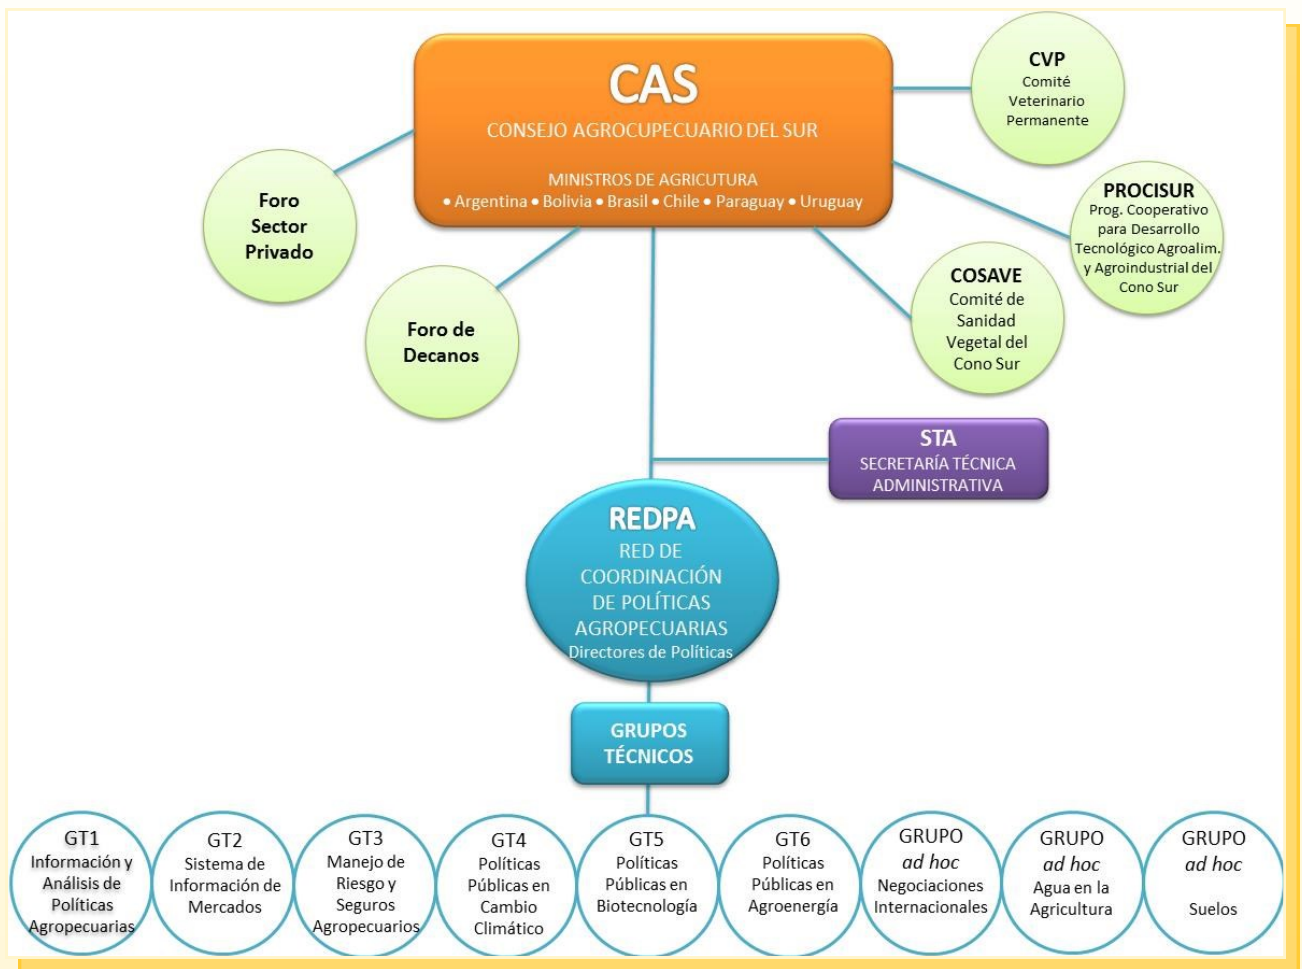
CAS
CONSEJO AGROCUPECUARIO DEL SUR

MINISTROS DE AGRICURTURA
• Argentina • Bolivia • Brasil • Chile • Paraguay • Uruguay

CVP
Comité Veterinario Permanente

PROCISUR
Prog. Cooperativo para Desarrollo Tecnológico Agroalim. y Agroindustrial del Cono Sur

Foro Sector Privado

Foro de Decanos

COSAVE
Comité de Sanidad Vegetal del Cono Sur

STA
SECRETARÍA TÉCNICA ADMINISTRATIVA

REDPA
RED DE COORDINACIÓN DE POLÍTICAS AGROPECUARIAS
Directores de Políticas

GRUPOS TÉCNICOS

GT1
Información y Análisis de Políticas Agropecuarias

GT2
Sistema de Información de Mercados

GT3
Manejo de Riesgo y Seguros Agropecuarios

GT4
Políticas Públicas en Cambio Climático

GT5
Políticas Públicas en Biotecnología

GT6
Políticas Públicas en Agroenergía

GRUPO
ad hoc
Negociaciones Internacionales

GRUPO
ad hoc
Agua en la Agricultura

GRUPO
ad hoc
Suelos